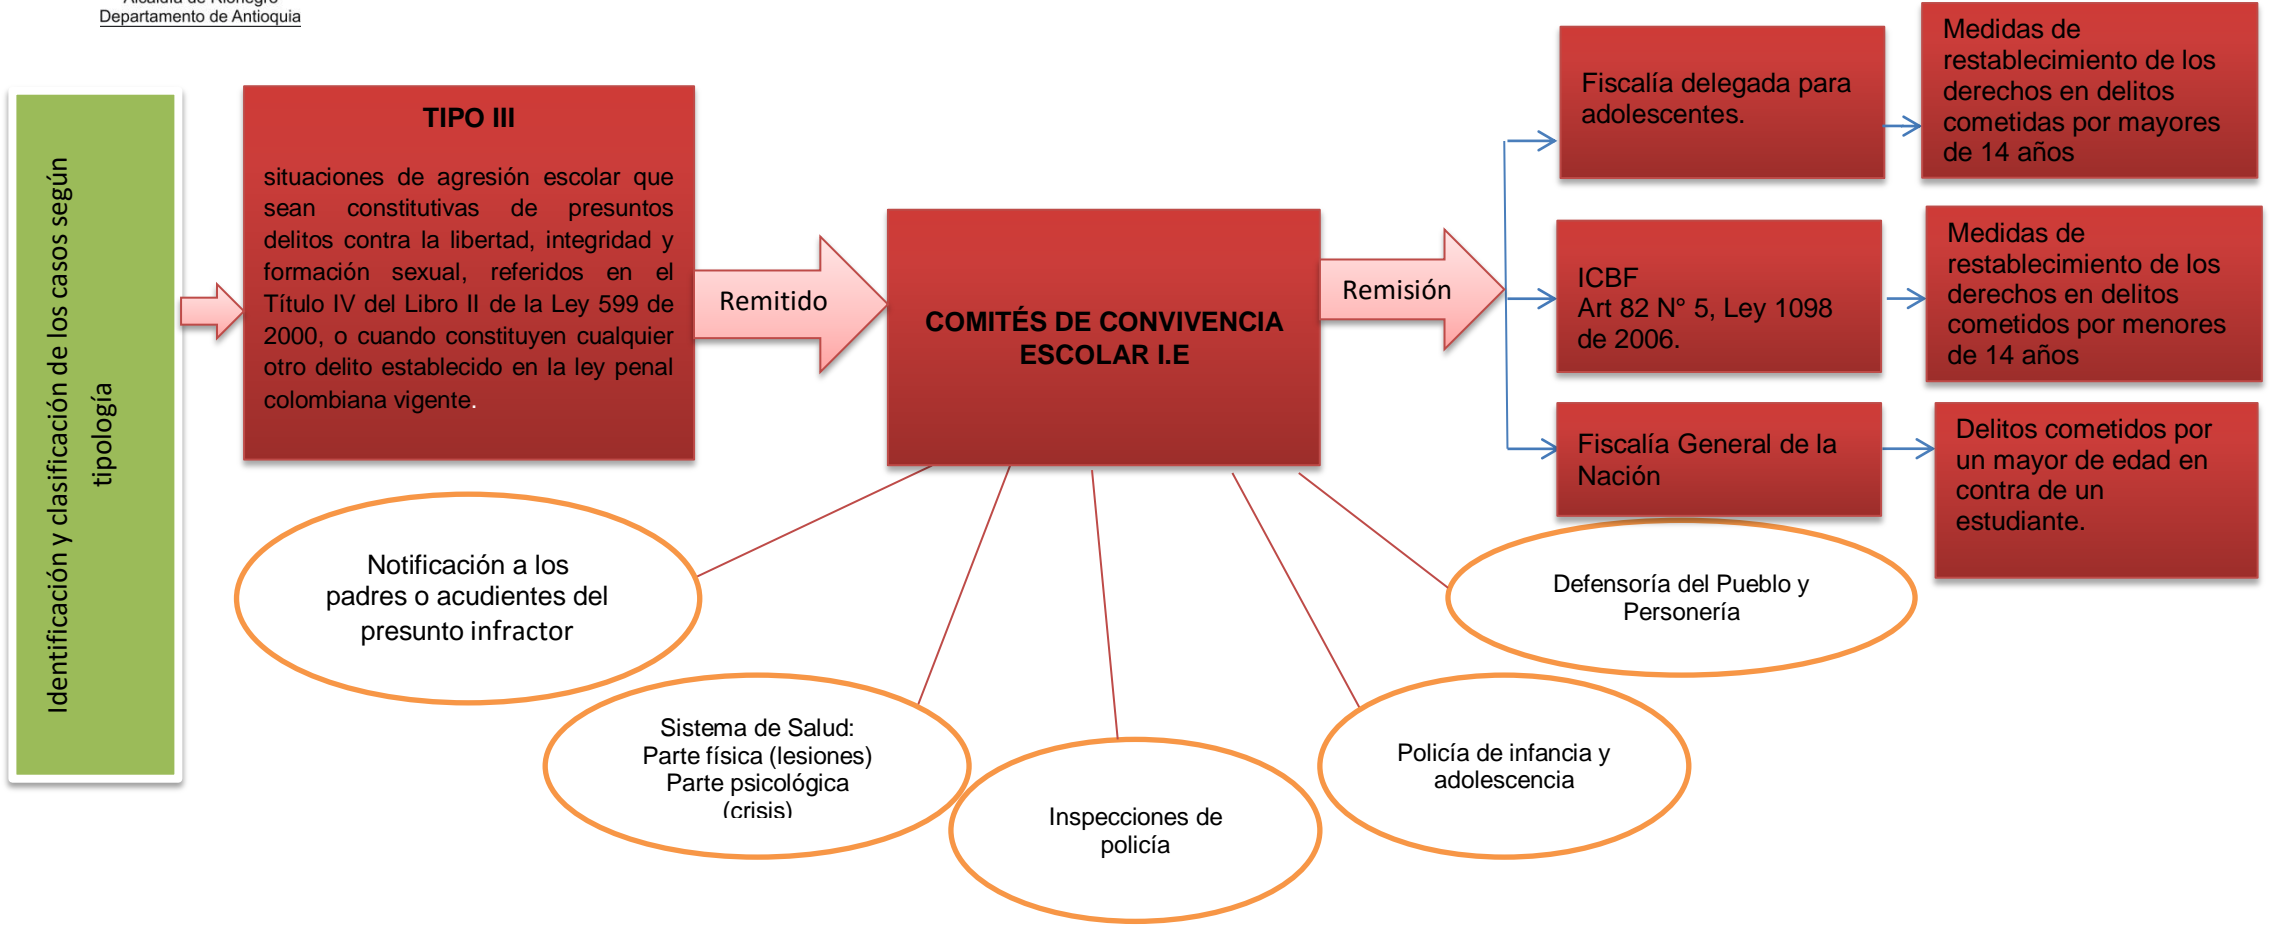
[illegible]
Departamento de Antioquia

Identificación y clasificación de los casos según tipología

TIPO III

situaciones de agresión escolar que sean constitutivas de presuntos delitos contra la libertad, integridad y formación sexual, referidos en el Título IV del Libro II de la Ley 599 de 2000, o cuando constituyen cualquier otro delito establecido en la ley penal colombiana vigente.

Remitido

COMITÉS DE CONVIVENCIA ESCOLAR I.E

Remisión

Fiscalía delegada para adolescentes.

Medidas de restablecimiento de los derechos en delitos cometidas por mayores de 14 años

ICBF
Art 82 N° 5, Ley 1098 de 2006.

Medidas de restablecimiento de los derechos en delitos cometidos por menores de 14 años

Fiscalía General de la Nación

Delitos cometidos por un mayor de edad en contra de un estudiante.

Notificación a los padres o acudientes del presunto infractor

Sistema de Salud:
Parte física (lesiones)
Parte psicológica
(crisis)

Inspecciones de policía

Policía de infancia y adolescencia

Defensoría del Pueblo y Personería